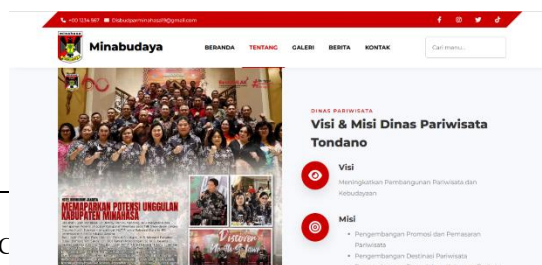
+00 1234 567   Disbudparminahasa19@gmail.com

Minabudaya

BERANDA   TENTANG   GALERI   BERITA   KONTAK

Cari menu...

MEMAPARKAN POTENSI UNGGULAN KABUPATEN MINAHASA

DINAS PARIWISATA

Visi & Misi Dinas Pariwisata Tondano

Visi

Meningkatkan Pembangunan Pariwisata dan Kebudayaan

Misi

• Pengembangan Promosi dan Pemasaran Pariwisata
• Pengembangan Destinasi Pariwisata